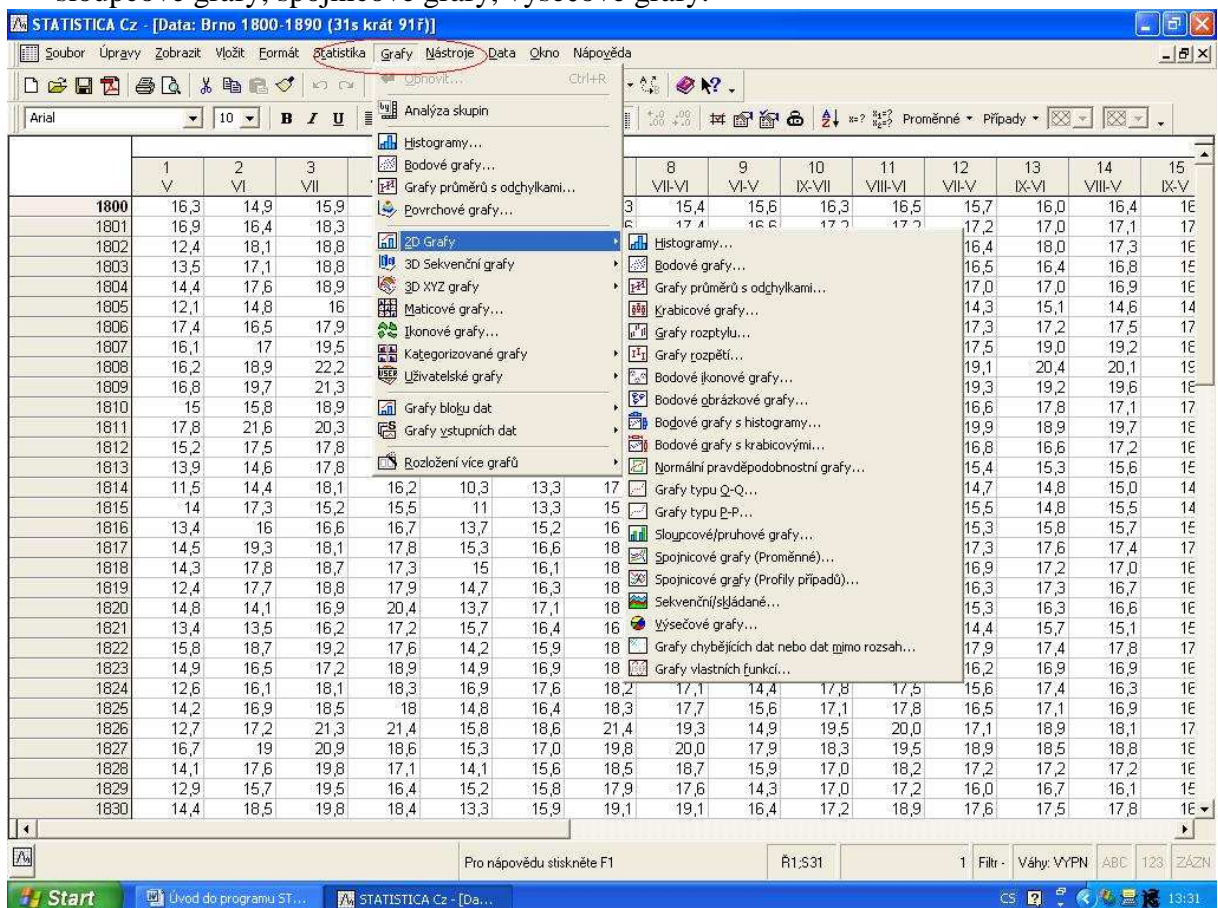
sloupcové grafy, spojnicové grafy, výsečové grafy.

STATISTICA Cz - [Data: Brno 1800-1890 (31s krát 91ř)]

Soubor Úpravy Zobrazit Vložit Formát Statistika Grafy Nástroje Data Okno Nápověda

Obnovit... Ctrl+R

Proměnné Případy

Arial 10 B I U

Analýza skupin
Histogramy...
Bodové grafy...
Grafy průměrů s odchylkami...
Povrchové grafy...
2D Grafy
3D Sekvenční grafy
3D XYZ grafy
Maticové grafy...
Ikonové grafy...
Kategorizované grafy
Uživatelské grafy
Grafy bloku dat
Grafy vstupních dat
Rozložení více grafů

Histogramy...
Bodové grafy...
Grafy průměrů s odchylkami...
Krabicové grafy...
Grafy rozptylu...
Grafy rozpětí...
Bodové ikonové grafy...
Bodové obrázkové grafy...
Bodové grafy s histogramy...
Bodové grafy s krabicovými...
Normální pravděpodobnostní grafy...
Grafy typu Q-Q...
Grafy typu P-P...
Sloupcové/pruhové grafy...
Spojnicové grafy (Proměnné)...
Spojnicové grafy (Profily případů)...
Sekvenční/skládané...
Výsečové grafy...
Grafy chybějících dat nebo dat mimo rozsah...
Grafy vlastních funkcí...

| | 1 V | 2 VI | 3 VII | | | | | 8 VII-VI | 9 VI-V | 10 IX-VII | 11 VIII-VI | 12 VII-V | 13 IX-VI | 14 VIII-V | 15 IX-V |
|---|---|---|---|---|---|---|---|---|---|---|---|---|---|---|---|
| 1800 | 16,3 | 14,9 | 15,9 | | | | 3 | 15,4 | 15,6 | 16,3 | 16,5 | 15,7 | 16,0 | 16,4 | 1E |
| 1801 | 16,9 | 16,4 | 18,3 | | | | | | | | | 17,2 | 17,0 | 17,1 | 17 |
| 1802 | 12,4 | 18,1 | 18,8 | | | | | | | | | 16,4 | 18,0 | 17,3 | 1E |
| 1803 | 13,5 | 17,1 | 18,8 | | | | | | | | | 16,5 | 16,4 | 16,8 | 15 |
| 1804 | 14,4 | 17,6 | 18,9 | | | | | | | | | 17,0 | 17,0 | 16,9 | 1E |
| 1805 | 12,1 | 14,8 | 16 | | | | | | | | | 14,3 | 15,1 | 14,6 | 14 |
| 1806 | 17,4 | 16,5 | 17,9 | | | | | | | | | 17,3 | 17,2 | 17,5 | 17 |
| 1807 | 16,1 | 17 | 19,5 | | | | | | | | | 17,5 | 19,0 | 19,2 | 1E |
| 1808 | 16,2 | 18,9 | 22,2 | | | | | | | | | 19,1 | 20,4 | 20,1 | 19 |
| 1809 | 16,8 | 19,7 | 21,3 | | | | | | | | | 19,3 | 19,2 | 19,6 | 1E |
| 1810 | 15 | 15,8 | 18,9 | | | | | | | | | 16,6 | 17,8 | 17,1 | 17 |
| 1811 | 17,8 | 21,6 | 20,3 | | | | | | | | | 19,9 | 18,9 | 19,7 | 1E |
| 1812 | 15,2 | 17,5 | 17,8 | | | | | | | | | 16,8 | 16,6 | 17,2 | 1E |
| 1813 | 13,9 | 14,6 | 17,8 | | | | | | | | | 15,4 | 15,3 | 15,6 | 15 |
| 1814 | 11,5 | 14,4 | 18,1 | 16,2 | 10,3 | 13,3 | 17 | | | | | 14,7 | 14,8 | 15,0 | 14 |
| 1815 | 14 | 17,3 | 15,2 | 15,5 | 11 | 13,3 | 15 | | | | | 15,5 | 14,8 | 15,5 | 14 |
| 1816 | 13,4 | 16 | 16,6 | 16,7 | 13,7 | 15,2 | 16 | | | | | 15,3 | 15,8 | 15,7 | 15 |
| 1817 | 14,5 | 19,3 | 18,1 | 17,8 | 15,3 | 16,6 | 18 | | | | | 17,3 | 17,6 | 17,4 | 17 |
| 1818 | 14,3 | 17,8 | 18,7 | 17,3 | 15 | 16,1 | 18 | | | | | 16,9 | 17,2 | 17,0 | 1E |
| 1819 | 12,4 | 17,7 | 18,8 | 17,9 | 14,7 | 16,3 | 18 | | | | | 16,3 | 17,3 | 16,7 | 1E |
| 1820 | 14,8 | 14,1 | 16,9 | 20,4 | 13,7 | 17,1 | 18 | | | | | 15,3 | 16,3 | 16,6 | 1E |
| 1821 | 13,4 | 13,5 | 16,2 | 17,2 | 15,7 | 16,4 | 16 | | | | | 14,4 | 15,7 | 15,1 | 15 |
| 1822 | 15,8 | 18,7 | 19,2 | 17,6 | 14,2 | 15,9 | 18 | | | | | 17,9 | 17,4 | 17,8 | 17 |
| 1823 | 14,9 | 16,5 | 17,2 | 18,9 | 14,9 | 16,9 | 18 | | | | | 16,2 | 16,9 | 16,9 | 1E |
| 1824 | 12,6 | 16,1 | 18,1 | 18,3 | 16,9 | 17,6 | 18,2 | 17,1 | 14,4 | 17,8 | 17,5 | 15,6 | 17,4 | 16,3 | 1E |
| 1825 | 14,2 | 16,9 | 18,5 | 18 | 14,8 | 16,4 | 18,3 | 17,7 | 15,6 | 17,1 | 17,8 | 16,5 | 17,1 | 16,9 | 1E |
| 1826 | 12,7 | 17,2 | 21,3 | 21,4 | 15,8 | 18,6 | 21,4 | 19,3 | 14,9 | 19,5 | 20,0 | 17,1 | 18,9 | 18,1 | 17 |
| 1827 | 16,7 | 19 | 20,9 | 18,6 | 15,3 | 17,0 | 19,8 | 20,0 | 17,9 | 18,3 | 19,5 | 18,9 | 18,5 | 18,8 | 1E |
| 1828 | 14,1 | 17,6 | 19,8 | 17,1 | 14,1 | 15,6 | 18,5 | 18,7 | 15,9 | 17,0 | 18,2 | 17,2 | 17,2 | 17,2 | 1E |
| 1829 | 12,9 | 15,7 | 19,5 | 16,4 | 15,2 | 15,8 | 17,9 | 17,6 | 14,3 | 17,0 | 17,2 | 16,0 | 16,7 | 16,1 | 15 |
| 1830 | 14,4 | 18,5 | 19,8 | 18,4 | 13,3 | 15,9 | 19,1 | 19,1 | 16,4 | 17,2 | 18,9 | 17,6 | 17,5 | 17,8 | 1E |

Pro nápovědu stiskněte F1 | Ř1;S31 | 1 Filtr - | Váhy: VYPN | ABC | 123 | ZÁZN

Start | Úvod do programu ST... | STATISTICA Cz - [Da... | CS | 13:31